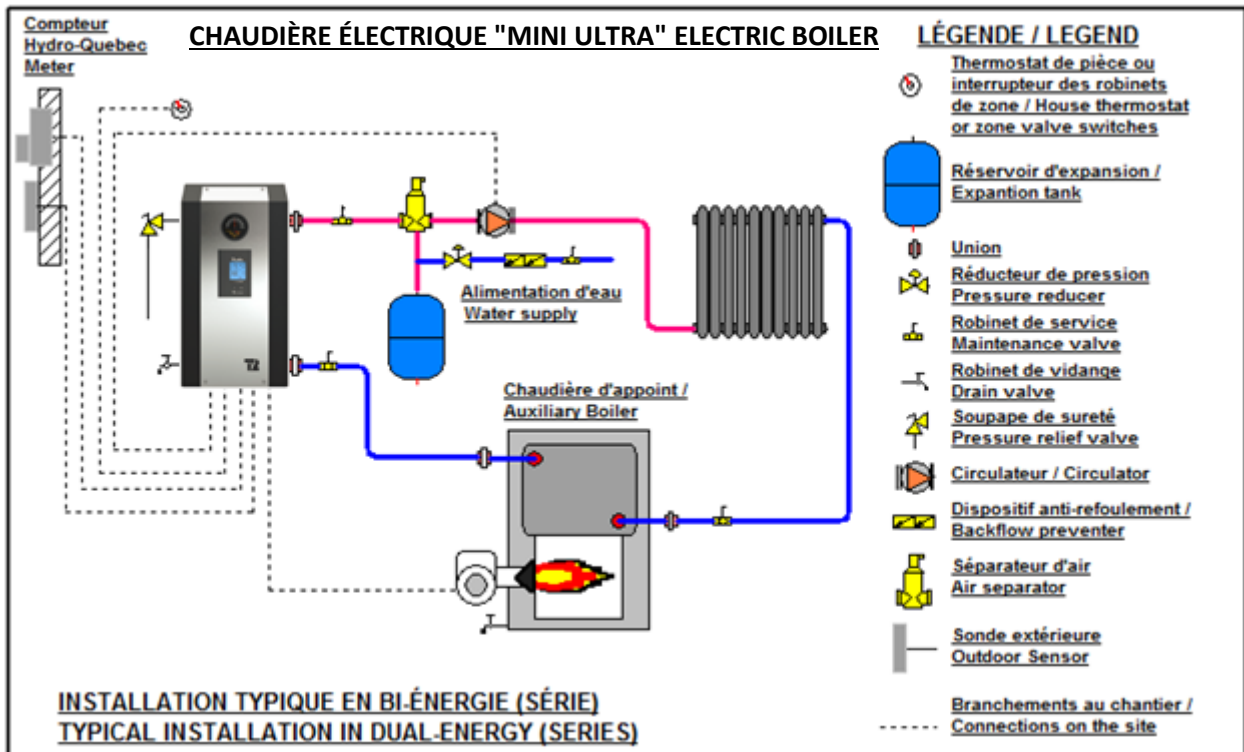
Compteur Hydro-Quebec Meter

CHAUDIÈRE ÉLECTRIQUE "MINI ULTRA" ELECTRIC BOILER

LÉGENDE / LEGEND

Thermostat de pièce ou interrupteur des robinets de zone / House thermostat or zone valve switches

Réservoir d'expansion / Expantion tank

Union

Réducteur de pression Pressure reducer

Robinet de service Maintenance valve

Robinet de vidange Drain valve

Soupape de sureté Pressure relief valve

Circulateur / Circulator

Dispositif anti-refoulement / Backflow preventer

Séparateur d'air Air separator

Sonde extérieure Outdoor Sensor

Branchements au chantier / Connections on the site

Alimentation d'eau Water supply

Chaudière d'appoint / Auxiliary Boiler

INSTALLATION TYPIQUE EN BI-ÉNERGIE (SÉRIE)
TYPICAL INSTALLATION IN DUAL-ENERGY (SERIES)